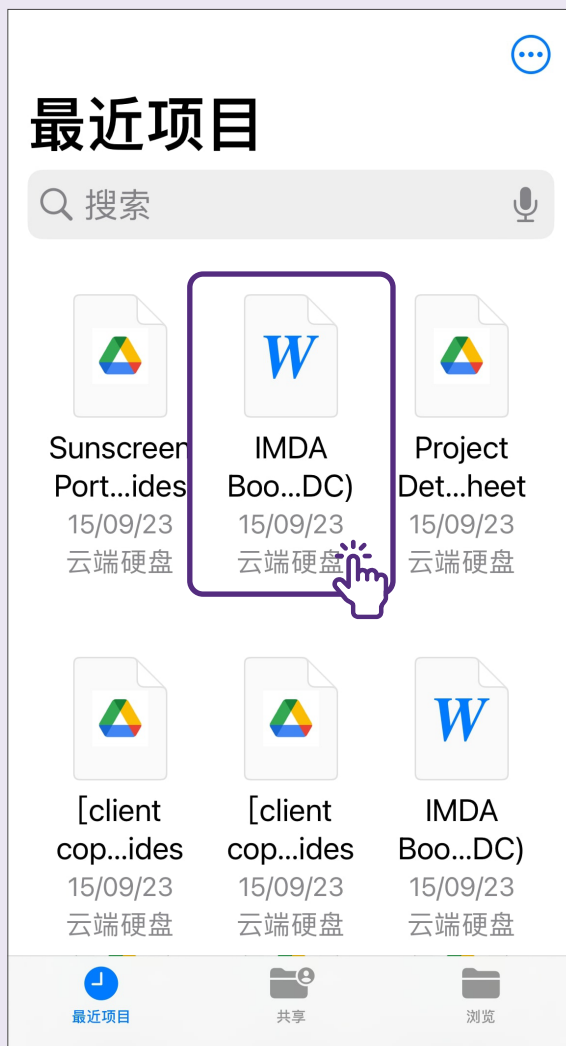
最近项目

搜索

Sunscreen Port...ides
15/09/23
云端硬盘

W
IMDA Boo...DC)
15/09/23
云端硬盘

Project Det...heet
15/09/23
云端硬盘

[client cop...ides
15/09/23
云端硬盘

[client cop...ides
15/09/23
云端硬盘

W
IMDA Boo...DC)
15/09/23
云端硬盘

最近项目
共享
浏览